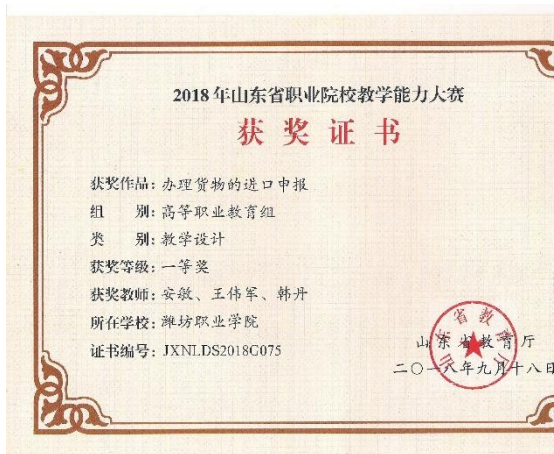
2018年山东省职业院校教学能力大赛

获奖证书

获奖作品：办理货物的进口申报
组　　别：高等职业教育组
类　　别：教学设计
获奖等级：一等奖
获奖教师：安敏、王伟军、韩丹
所在学校：潍坊职业学院
证书编号：JXNLDS2018G075

山东省教育厅
山东省教育厅
二〇一八年九月十八日